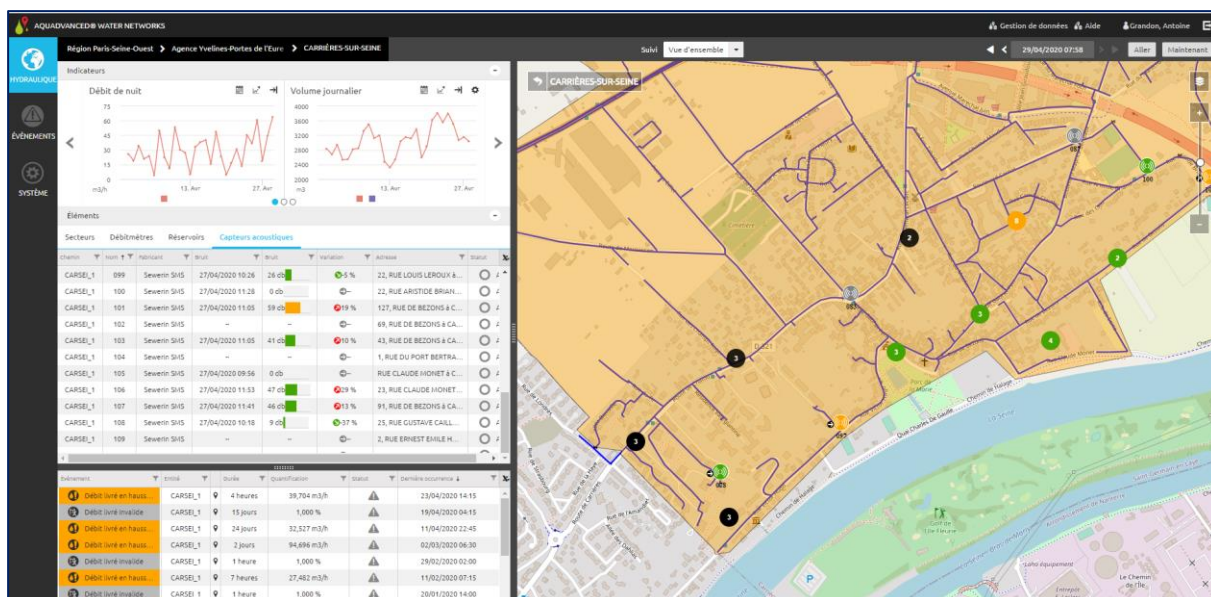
AQUADVANCED® WATER NETWORKS

Gestion de données Aide Grandon, Antoine

HYDRAULIQUE

ÉVÉNEMENTS

SYSTÈME

Région Paris-Seine-Ouest > Agence Yvelines-Portes de l'Eure > CARRIÈRES-SUR-SEINE

Suivi Vue d'ensemble

29/04/2020 07:58 Aller Maintenant

Indicateurs

Débit de nuit

75
60
45
30
15
0
m3/h
13. Avr 27. Avr

Volume journalier

4000
3600
3200
2800
2400
2000
m3
13. Avr 27. Avr

Eléments

Secteurs Débitmètres Réservoirs Capteurs acoustiques

| Chemin | Nom | Fabricant | Bruit | Bruit | Variation | Adresse | Statut |
|---|---|---|---|---|---|---|---|
| CARSEI_1 | 099 | Sewerin SMS | 27/04/2020 10:26 | 26 cb | 5 % | 22, RUE LOUIS LEROUX à... | |
| CARSEI_1 | 100 | Sewerin SMS | 27/04/2020 11:28 | 0 cb | – | 22, RUE ARISTIDE BRIAN... | |
| CARSEI_1 | 101 | Sewerin SMS | 27/04/2020 11:05 | 59 cb | 19 % | 127, RUE DE BEZONS à C... | |
| CARSEI_1 | 102 | Sewerin SMS | – | – | – | 69, RUE DE BEZONS à CA... | |
| CARSEI_1 | 103 | Sewerin SMS | 27/04/2020 11:05 | 41 cb | 10 % | 43, RUE DE BEZONS à CA... | |
| CARSEI_1 | 104 | Sewerin SMS | – | – | – | 1, RUE DU PORT BERTRA... | |
| CARSEI_1 | 105 | Sewerin SMS | 27/04/2020 09:56 | 0 cb | – | RUE CLAUDE MONET à C... | |
| CARSEI_1 | 106 | Sewerin SMS | 27/04/2020 11:53 | 47 cb | 29 % | 23, RUE CLAUDE MONET... | |
| CARSEI_1 | 107 | Sewerin SMS | 27/04/2020 11:41 | 46 cb | 13 % | 91, RUE DE BEZONS à CA... | |
| CARSEI_1 | 108 | Sewerin SMS | 27/04/2020 10:18 | 9 cb | 37 % | 25, RUE GUSTAVE CAILL... | |
| CARSEI_1 | 109 | Sewerin SMS | – | – | – | 2, RUE ERNEST EMILE H... | |

| Événement | Entité | | Durée | Quantification | Statut | Dernière occurrence |
|---|---|---|---|---|---|---|
| Débit livré en hauss... | CARSEI_1 | | 4 heures | 39,704 m3/h | | 23/04/2020 14:15 |
| Débit livré invalide | CARSEI_1 | | 15 jours | 1,000 % | | 19/04/2020 04:15 |
| Débit livré en hauss... | CARSEI_1 | | 24 jours | 32,527 m3/h | | 11/04/2020 22:45 |
| Débit livré en hauss... | CARSEI_1 | | 2 jours | 94,696 m3/h | | 02/03/2020 06:30 |
| Débit livré invalide | CARSEI_1 | | 1 heure | 1,000 % | | 29/02/2020 02:00 |
| Débit livré en hauss... | CARSEI_1 | | 7 heures | 27,482 m3/h | | 11/02/2020 07:15 |
| Débit livré invalide | CARSEI_1 | | 1 heure | 1,000 % | | 20/01/2020 14:00 |

CARRIÈRES-SUR-SEINE

Quai Charles de Gaulle
Chemin de Halage
La Seine
Golf de L'Ile-Fleurie
Le Chemin de l'Ile